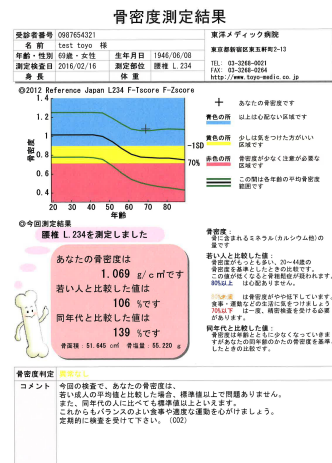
骨密度測定結果

| 受診者番号 | 0987654321 | | |
|---|---|---|---|
| 名　前 | test toyo　様 | | |
| 年齢・性別 | 69歳・女性 | 生年月日 | 1946/06/08 |
| 測定検査日 | 2016/02/16 | 測定部位 | 腰椎 L.234 |
| 身　長 | | 体　重 | |

東洋メディック病院
東京都新宿区東五軒町2-13
TEL： 03-3268-0021
FAX： 03-3268-0264
http://www.toyo-medic.co.jp

◎2012 Reference Japan L234 F-Tscore F-Zscore

骨密度
1.4
1.2
1
0.8
0.6
0.4
20 30 40 50 60 70 80
年齢

-1SD
70%

＋ あなたの骨密度です
青色の所 以上は心配ない区域です
黄色の所 少し注意が必要な区域です
赤色の所 骨密度が少なく注意が必要な区域です
この間は各年齢の平均骨密度範囲です

◎今回測定結果
腰椎 L.234を測定しました

あなたの骨密度は
1.069 $g/cm^2$です
若い人と比較した値は
106 %です
同年代と比較した値は
139 %です
骨面積：51.645 $cm^2$　骨量：55.220 g

骨密度：
骨に含まれるミネラル(カルシウム他)の量です

若い人と比較した値：
骨密度がもっとも多い、20～44歳の骨密度を基準としたときの比較です。
この値が低くなると骨粗鬆症が疑われます。
80%以上　は心配ありません。

70%以上
80%未満　は骨密度がやや低下しています。食事・運動などの生活に気をつけましょう。
70%以下　は一度、精密検査を受ける必要があります。

同年代と比較した値：
骨密度は年齢とともに少なくなっていきますがあなたの同年齢のかたの骨密度を基準としたときの比較です。

| 骨密度判定 | 異常なし |
|---|---|
| コメント | 今回の検査で、あなたの骨密度は、若い成人の平均値と比較した場合、標準値以上で問題ありません。また、同年代の人に比べても標準値以上となります。これからもバランスのよい食事や適度な運動を心がけましょう。定期的に検査を受けて下さい。（C02） |